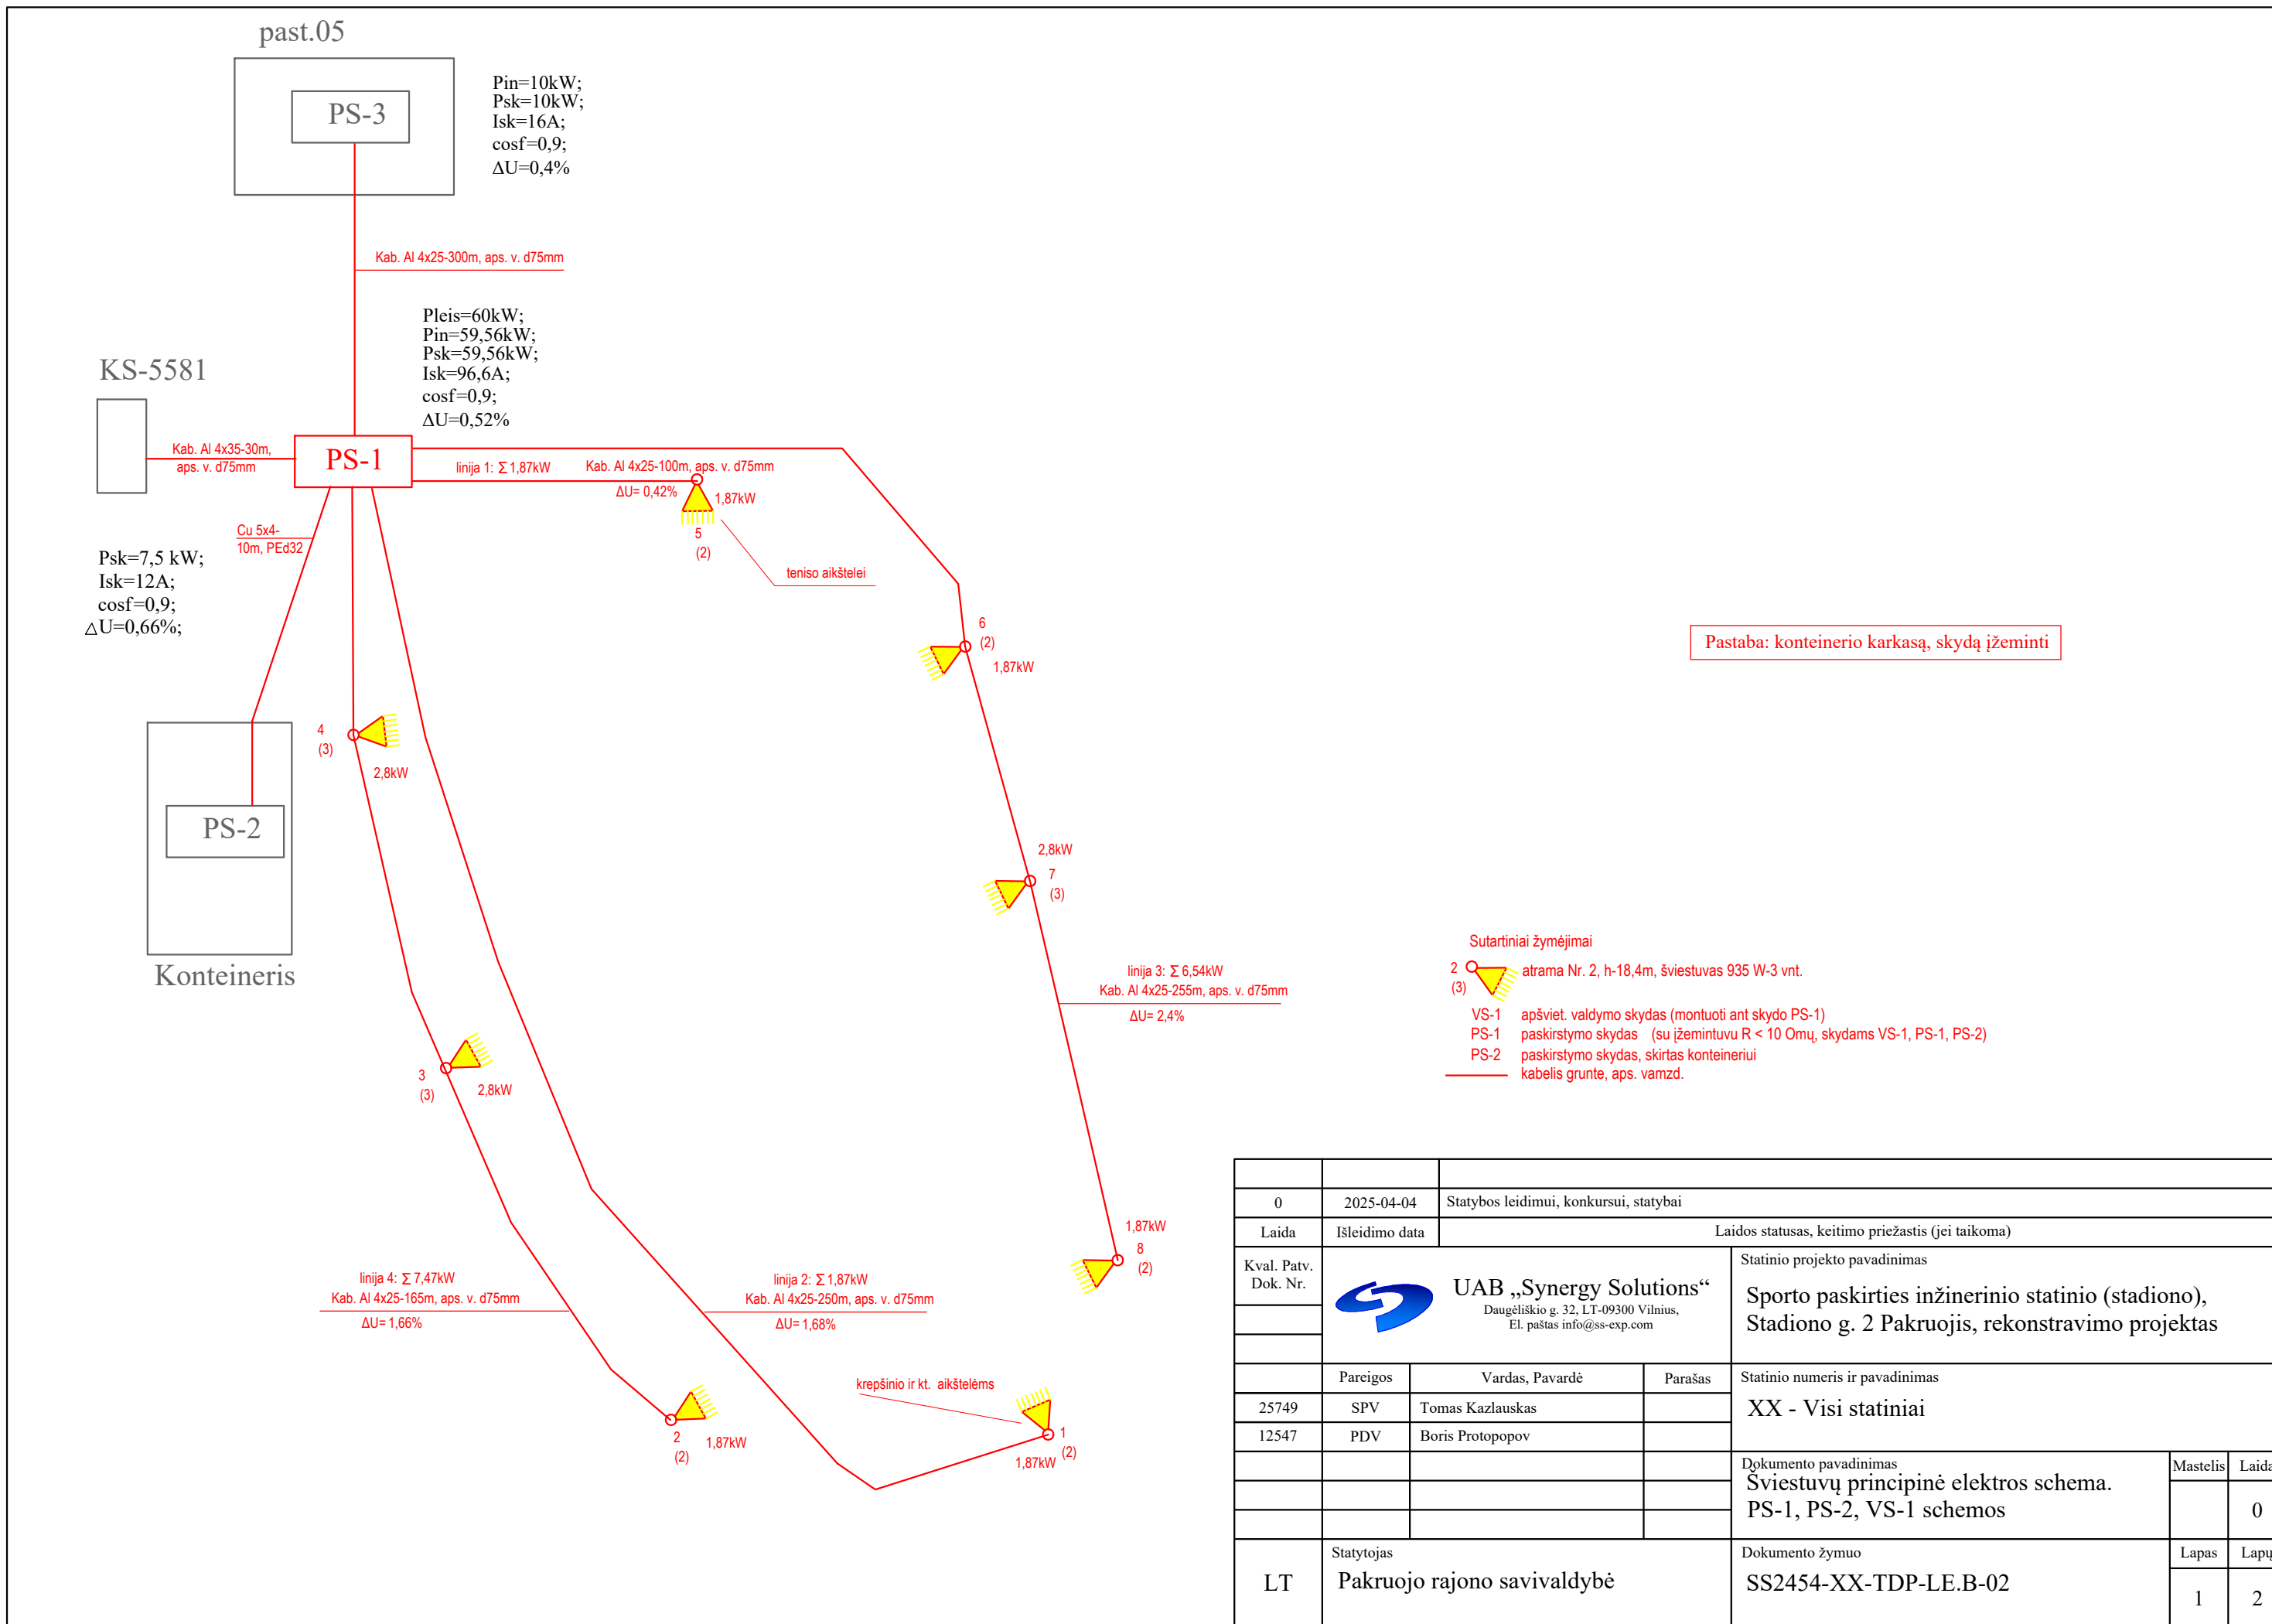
past.05

PS-3

Pin=10kW;
Psk=10kW;
Isk=16A;
cosf=0,9;
ΔU=0,4%

Kab. Al 4x25-300m, aps. v. d75mm

Pleis=60kW;
Pin=59,56kW;
Psk=59,56kW;
Isk=96,6A;
cosf=0,9;
ΔU=0,52%

KS-5581

Kab. Al 4x35-30m, aps. v. d75mm

PS-1

linija 1: Σ 1,87kW
Kab. Al 4x25-100m, aps. v. d75mm
ΔU= 0,42%
1,87kW
5
(2)
teniso aikštelei

Cu 5x4-10m, PEd32

Psk=7,5 kW;
Isk=12A;
cosf=0,9;
ΔU=0,66%;

6
(2)
1,87kW

Pastaba: konteinerio karkasą, skydą įžeminti

4
(3)
2,8kW

PS-2

Konteineris

2,8kW
7
(3)

Sutartiniai žymėjimai
2
(3)
atrama Nr. 2, h-18,4m, šviestuvas 935 W-3 vnt.
VS-1 apšviet. valdymo skydas (montuoti ant skydo PS-1)
PS-1 paskirstymo skydas (su įžemintuvu R < 10 Omų, skydams VS-1, PS-1, PS-2)
PS-2 paskirstymo skydas, skirtas konteineriui
kabelis grunte, aps. vamzd.

linija 3: Σ 6,54kW
Kab. Al 4x25-255m, aps. v. d75mm
ΔU= 2,4%

3
(3)
2,8kW

1,87kW
8
(2)

linija 4: Σ 7,47kW
Kab. Al 4x25-165m, aps. v. d75mm
ΔU= 1,66%

linija 2: Σ 1,87kW
Kab. Al 4x25-250m, aps. v. d75mm
ΔU= 1,68%

krepšinio ir kt. aikštelėms

2
(2)
1,87kW

1
(2)
1,87kW

| 0 | 2025-04-04 | Statybos leidimui, konkursui, statybai |
|---|---|---|
| Laida | Išleidimo data | Laidos statusas, keitimo priežastis (jei taikoma) |

Kval. Patv. Dok. Nr.
UAB „Synergy Solutions“
Daugėliškio g. 32, LT-09300 Vilnius,
El. paštas info@ss-exp.com

Statinio projekto pavadinimas
Sporto paskirties inžinerinio statinio (stadiono), Stadiono g. 2 Pakruojis, rekonstravimo projektas

| | Pareigos | Vardas, Pavardė | Parašas |
|---|---|---|---|
| 25749 | SPV | Tomas Kazlauskas | |
| 12547 | PDV | Boris Protopopov | |

Statinio numeris ir pavadinimas
XX - Visi statiniai

Dokumento pavadinimas
Šviestuvų principinė elektros schema.
PS-1, PS-2, VS-1 schemos

Mastelis | Laid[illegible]
0

LT
Statytojas
Pakruojo rajono savivaldybė

Dokumento žymuo
SS2454-XX-TDP-LE.B-02

Lapas 1 | Lap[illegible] 2